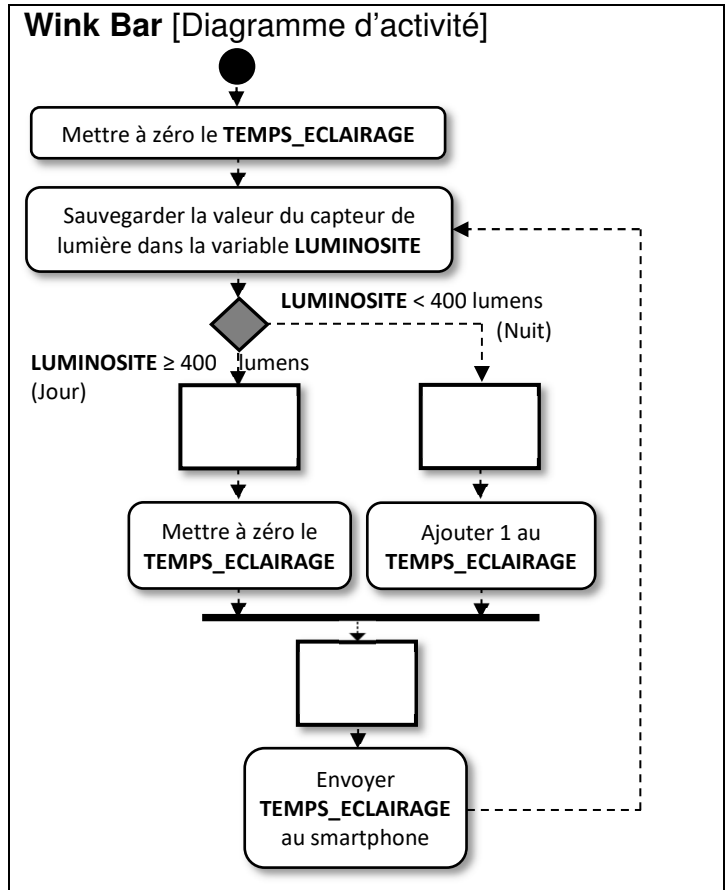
**Wink Bar** [Diagramme d'activité]

Mettre à zéro le **TEMPS_ECLAIRAGE**

Sauvegarder la valeur du capteur de lumière dans la variable **LUMINOSITE**

**LUMINOSITE** < 400 lumens (Nuit)

**LUMINOSITE** ≥ 400 lumens (Jour)

Mettre à zéro le **TEMPS_ECLAIRAGE**

Ajouter 1 au **TEMPS_ECLAIRAGE**

Envoyer **TEMPS_ECLAIRAGE** au smartphone